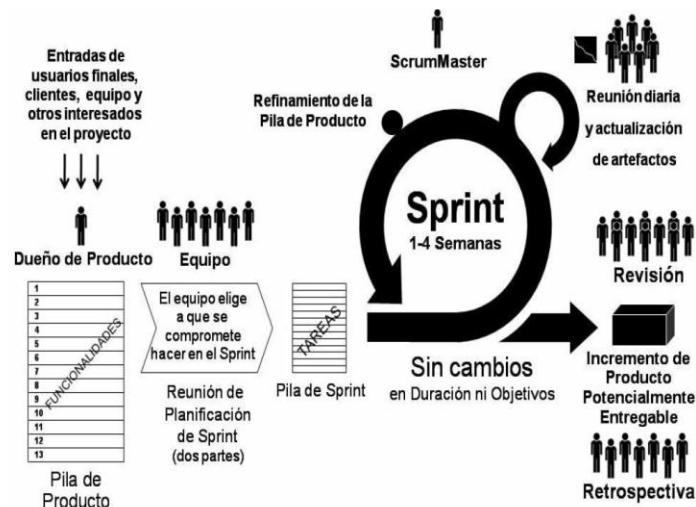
Entradas de usuarios finales, clientes, equipo y otros interesados en el proyecto

Dueño de Producto

Equipo

1
2
3
4
5
6
7
8
9
10
11
12
13

FUNCIONALIDADES

Pila de Producto

El equipo elige a que se compromete hacer en el Sprint

Reunión de Planificación de Sprint (dos partes)

TAREAS

Pila de Sprint

ScrumMaster

Refinamiento de la Pila de Producto

Sprint
1-4 Semanas

Reunión diaria y actualización de artefactos

Revisión

Sin cambios
en Duración ni Objetivos

Incremento de Producto Potencialmente Entregable

Retrospectiva